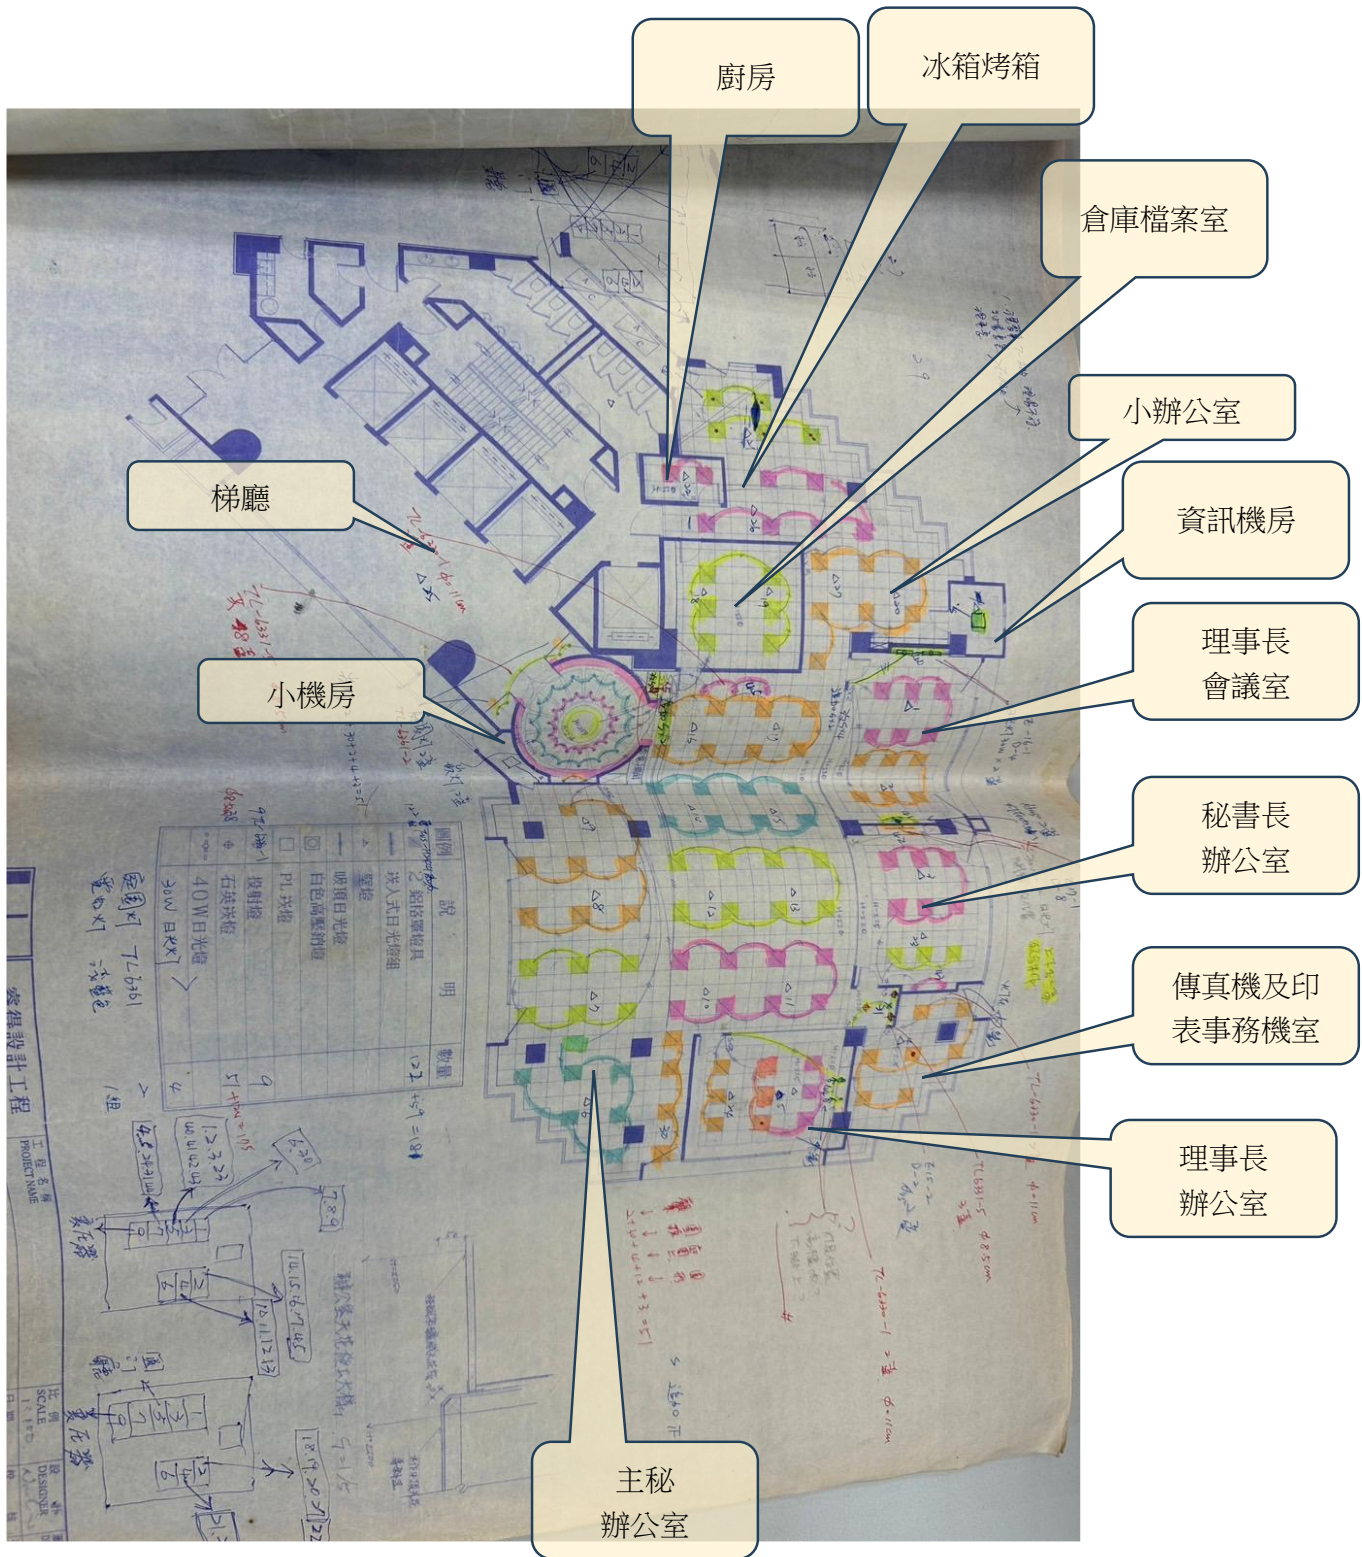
廚房

冰箱烤箱

倉庫檔案室

小辦公室

資訊機房

理事長
會議室

秘書長
辦公室

傳真機及印
表事務機室

理事長
辦公室

主秘
辦公室

梯廳

小機房

圖例 | 說 明 | 數量
崁入式日光燈組 |
壁燈 |
吸頂日光燈 |
白色風扇燈 |
PL 崁燈 |
投射燈 |
石英崁燈 |
40W日光燈 |
30W 日光燈 |

圓山燈
電燈

工程名稱 PROJECT NAME
比例 SCALE
設計 DESIGNER
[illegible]設計工程